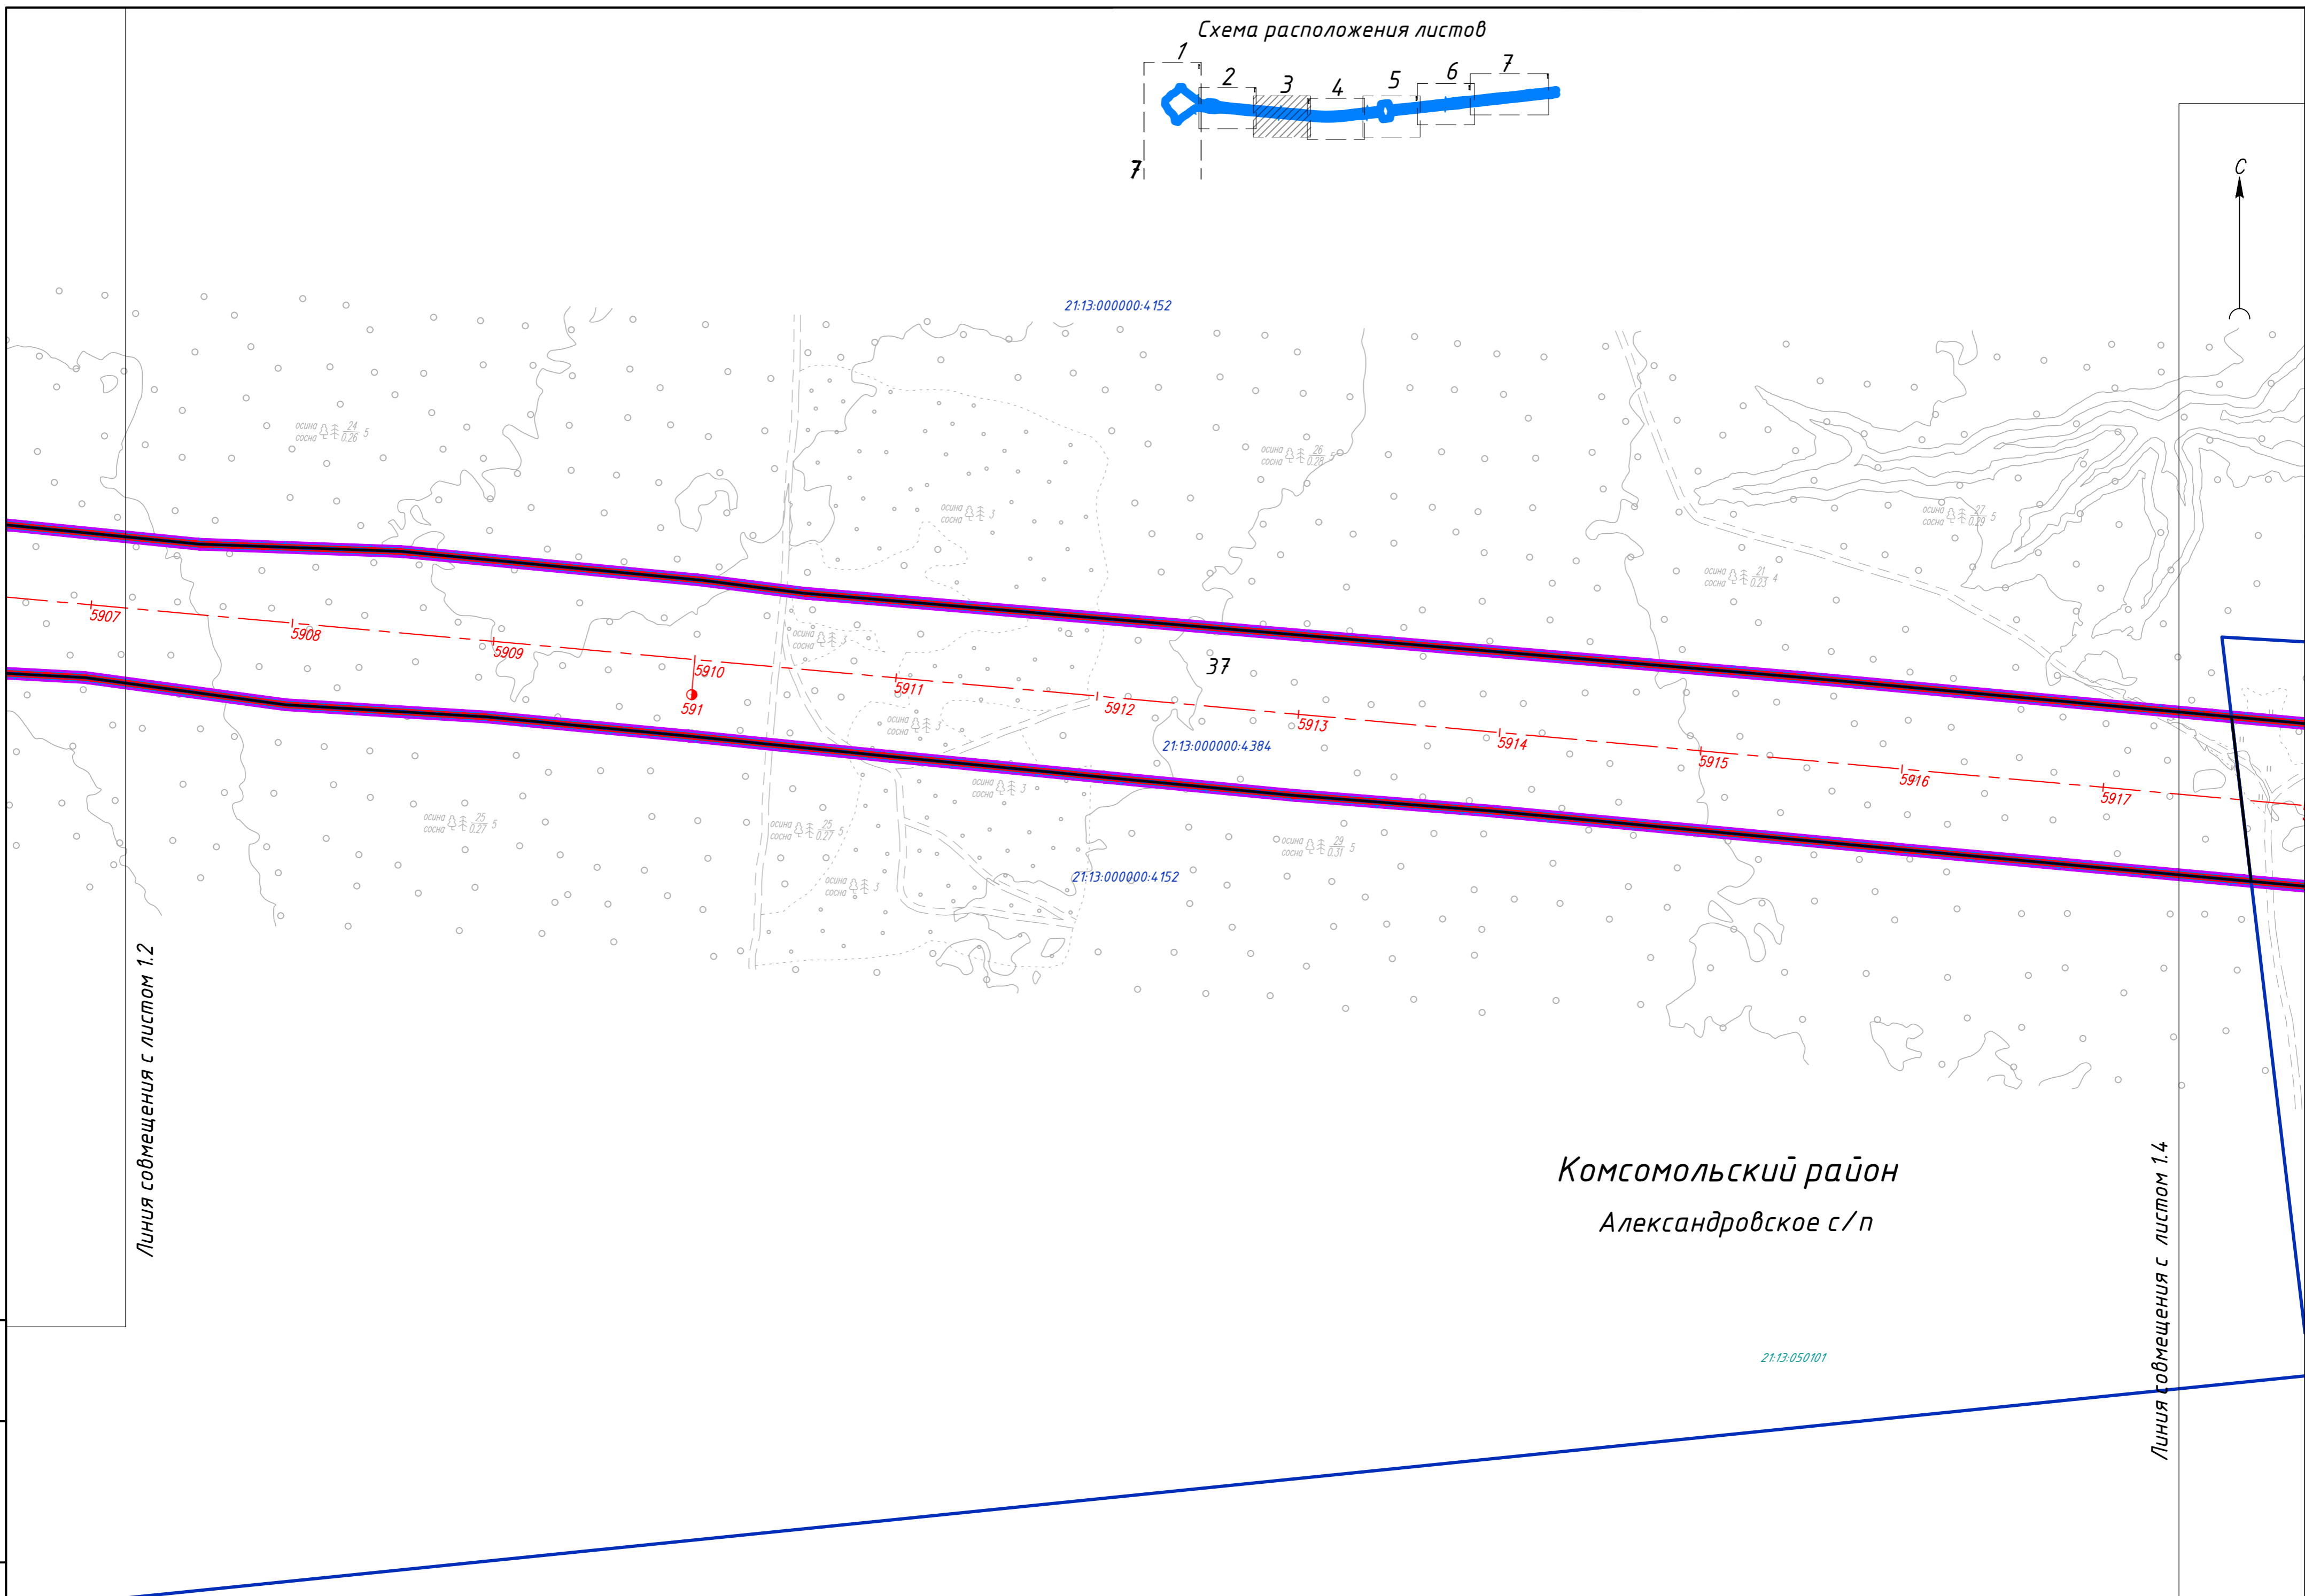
Схема расположения листов

1 2 3 4 5 6 7

7

С

21:13:000000:4152

осина сосна $\frac{24}{0.26}$ 5

осина сосна $\frac{26}{0.28}$

осина сосна 3

осина сосна $\frac{27}{0.29}$ 5

осина сосна $\frac{21}{0.23}$ 4

осина сосна 3

5907

5908

5909

5910

591

5911

5912

37

5913

5914

5915

5916

5917

21:13:000000:4384

осина сосна 3

осина сосна 3

осина сосна $\frac{25}{0.27}$ 5

осина сосна $\frac{25}{0.27}$ 5

осина сосна $\frac{29}{0.31}$ 5

осина сосна 3

21:13:000000:4152

Линия совмещения с листом 1.2

Комсомольский район

Александровское с/п

Линия совмещения с листом 1.4

21:13:050101